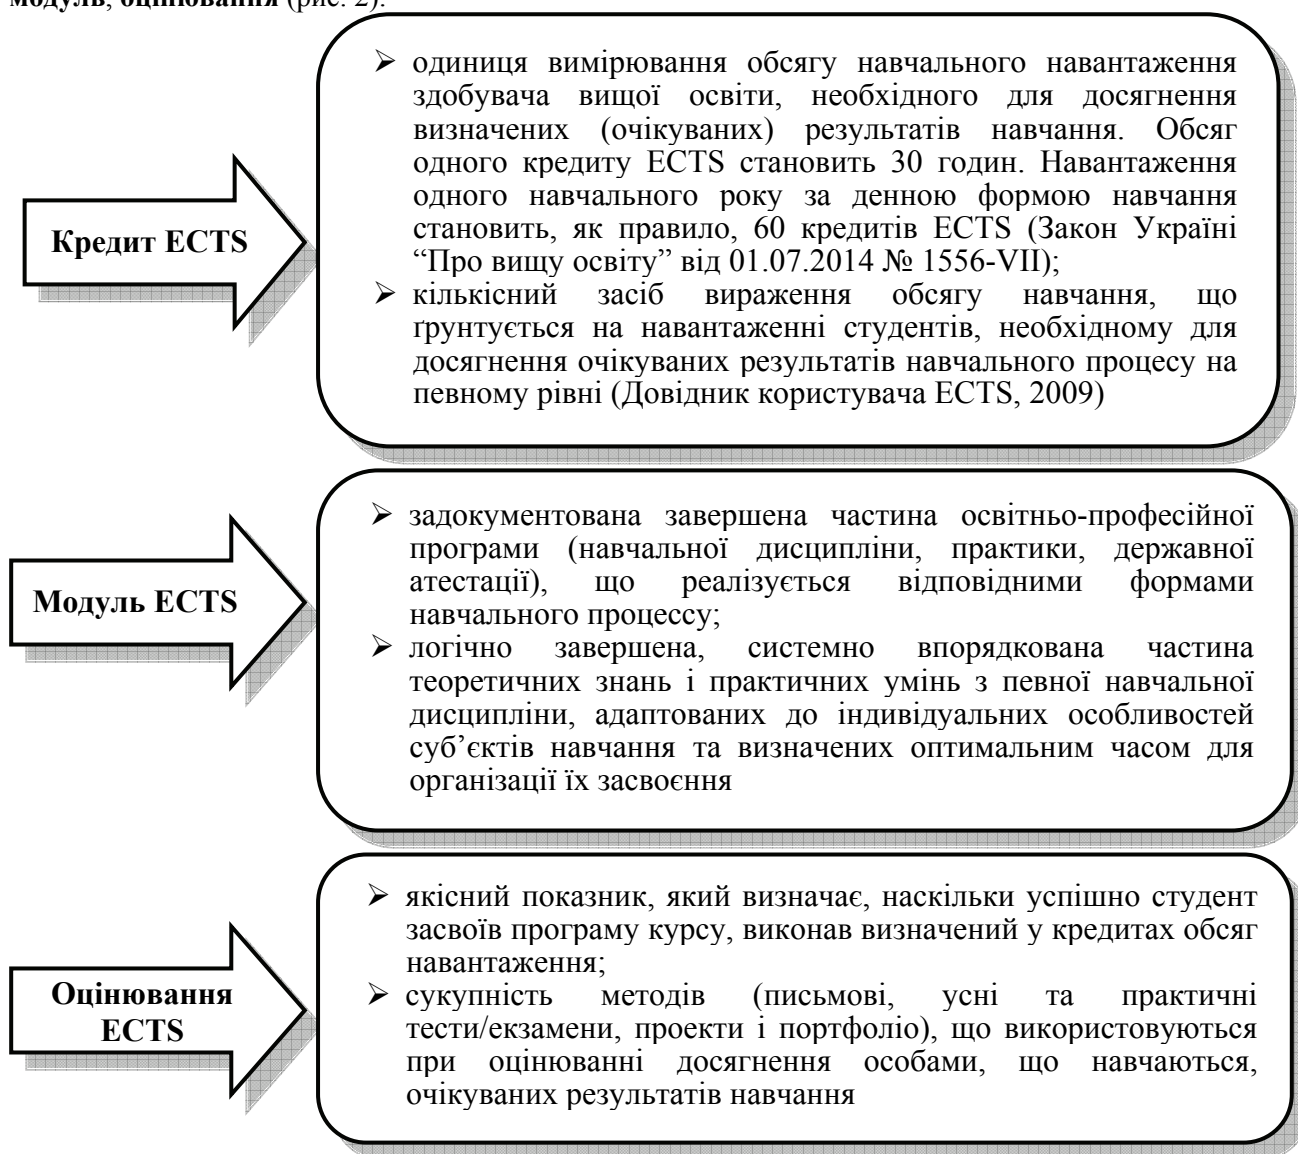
модуль, оцінювання (рис. 2).

Кредит ECTS

➢ одиниця вимірювання обсягу навчального навантаження здобувача вищої освіти, необхідного для досягнення визначених (очікуваних) результатів навчання. Обсяг одного кредиту ECTS становить 30 годин. Навантаження одного навчального року за денною формою навчання становить, як правило, 60 кредитів ECTS (Закон Україні "Про вищу освіту" від 01.07.2014 № 1556-VII);
➢ кількісний засіб вираження обсягу навчання, що ґрунтується на навантаженні студентів, необхідному для досягнення очікуваних результатів навчального процесу на певному рівні (Довідник користувача ECTS, 2009)

Модуль ECTS

➢ задокументована завершена частина освітньо-професійної програми (навчальної дисципліни, практики, державної атестації), що реалізується відповідними формами навчального процесу;
➢ логічно завершена, системно впорядкована частина теоретичних знань і практичних умінь з певної навчальної дисципліни, адаптованих до індивідуальних особливостей суб'єктів навчання та визначених оптимальним часом для організації їх засвоєння

Оцінювання ECTS

➢ якісний показник, який визначає, наскільки успішно студент засвоїв програму курсу, виконав визначений у кредитах обсяг навантаження;
➢ сукупність методів (письмові, усні та практичні тести/екзамени, проекти і портфоліо), що використовуються при оцінюванні досягнення особами, що навчаються, очікуваних результатів навчання